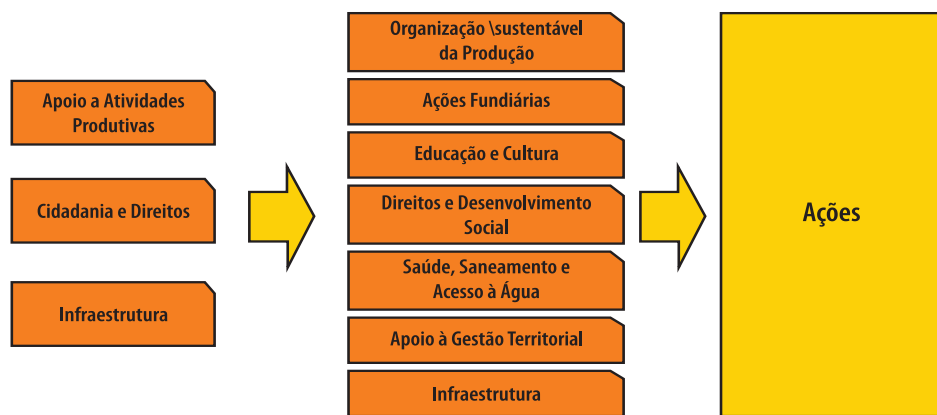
Apoio a Atividades Produtivas

Cidadania e Direitos

Infraestrutura

Organização \sustentável da Produção

Ações Fundiárias

Educação e Cultura

Direitos e Desenvolvimento Social

Saúde, Saneamento e Acesso à Água

Apoio à Gestão Territorial

Infraestrutura

Ações